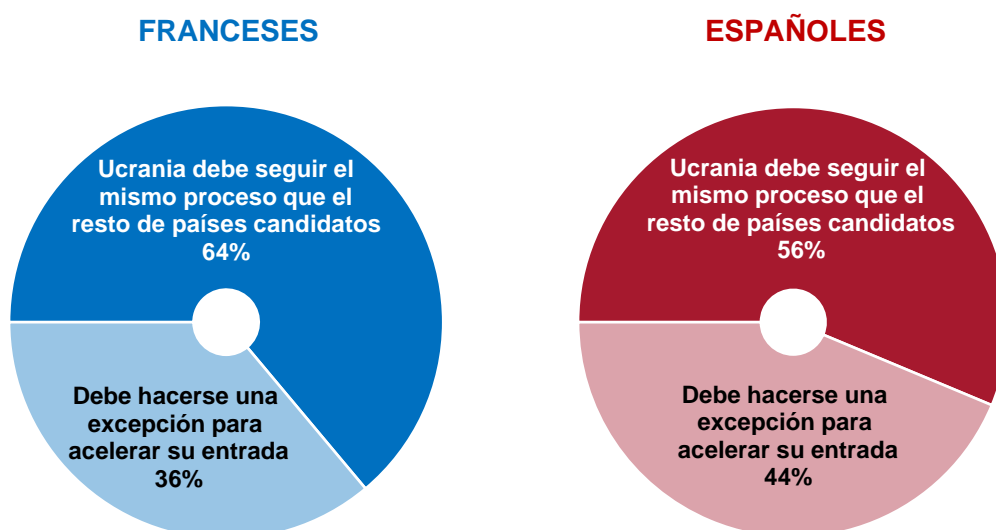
FRANCESES

Ucrania debe seguir el mismo proceso que el resto de países candidatos
64%

Debe hacerse una excepción para acelerar su entrada
36%

ESPAÑOLES

Ucrania debe seguir el mismo proceso que el resto de países candidatos
56%

Debe hacerse una excepción para acelerar su entrada
44%